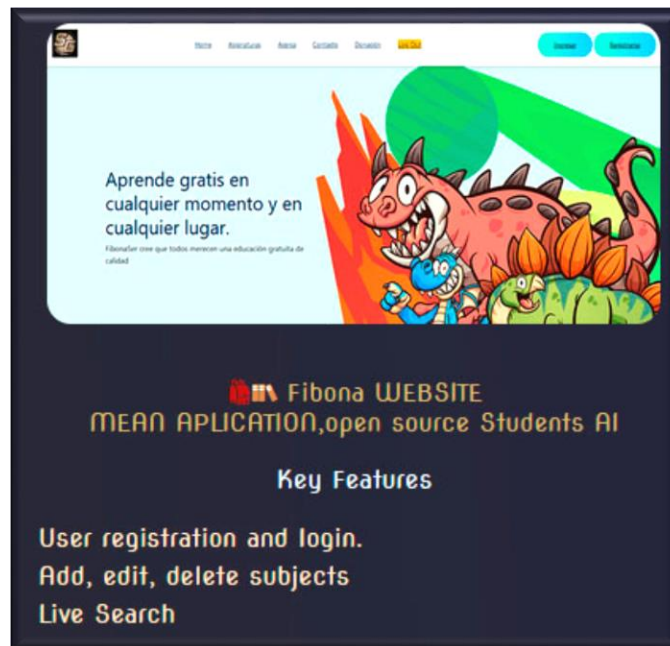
Home Asignaturas Acerca Contacto Donación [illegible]

Ingresar Registrarse

Aprende gratis en cualquier momento y en cualquier lugar.

FibonaSer cree que todos merecen una educación gratuita de calidad

Fibona WEBSITE
MEAN APLICATION,open source Students AI

Key Features

User registration and login.
Add, edit, delete subjects
Live Search